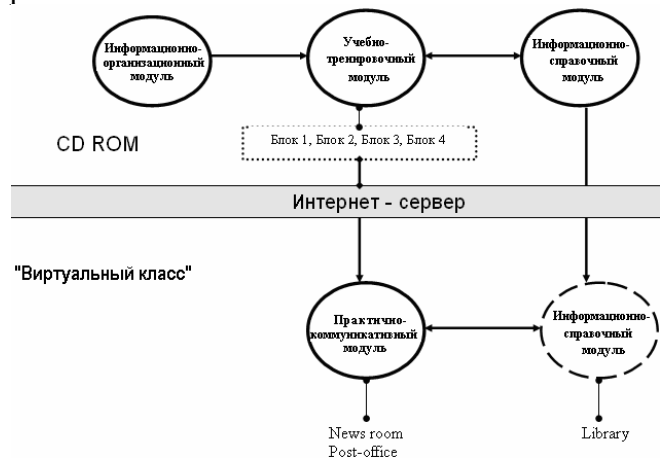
Информационно-организационный модуль

Учебно-тренировочный модуль

Информационно-справочный модуль

CD ROM

Блок 1, Блок 2, Блок 3, Блок 4

Интернет - сервер

"Виртуальный класс"

Практично-коммуникативный модуль

Информационно-справочный модуль

News room
Post-office

Library